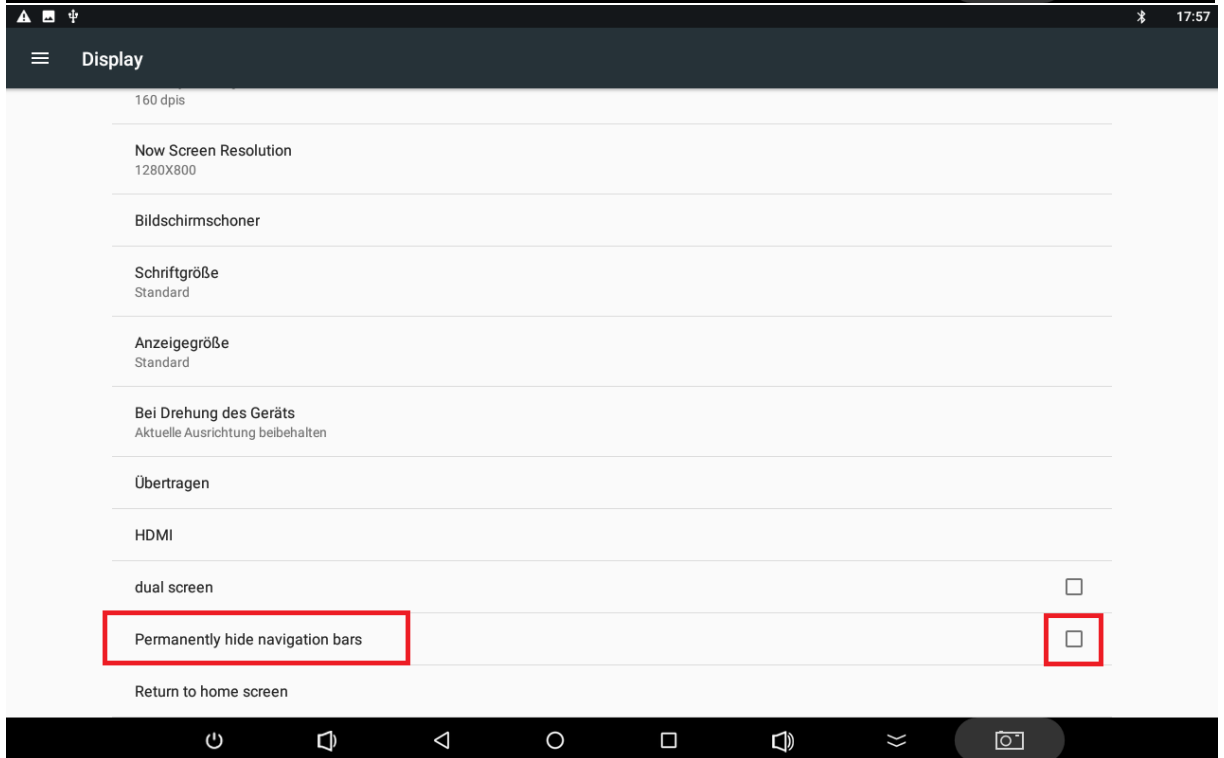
17:57

Display

160 dpis

Now Screen Resolution
1280X800

Bildschirmschoner

Schriftgröße
Standard

Anzeigegröße
Standard

Bei Drehung des Geräts
Aktuelle Ausrichtung beibehalten

Übertragen

HDMI

dual screen

Permanently hide navigation bars

Return to home screen